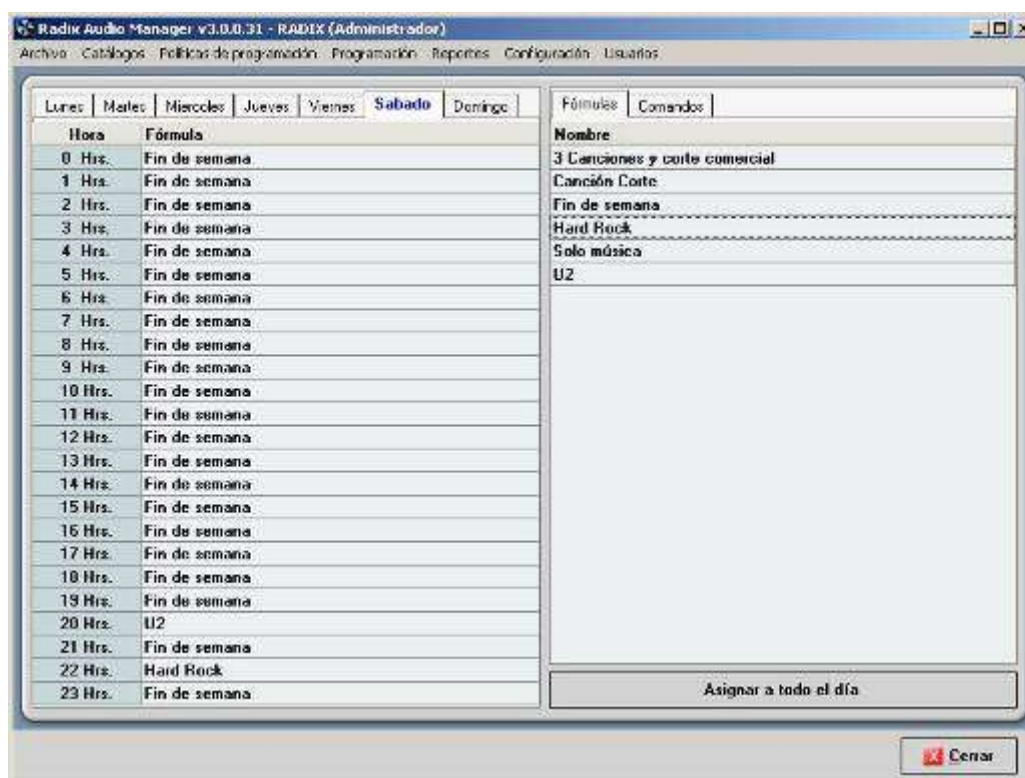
Radix Audio Manager v3.0.0.31 - RADIX (Administrador)

Archivo Catálogos Políticas de programación Programación Reportes Configuración Usuarios

Lunes | Martes | Miercoles | Jueves | Viernes | Sabado | Domingo

| Hora | Fórmula |
|---|---|
| 0 Hrs. | Fin de semana |
| 1 Hrs. | Fin de semana |
| 2 Hrs. | Fin de semana |
| 3 Hrs. | Fin de semana |
| 4 Hrs. | Fin de semana |
| 5 Hrs. | Fin de semana |
| 6 Hrs. | Fin de semana |
| 7 Hrs. | Fin de semana |
| 8 Hrs. | Fin de semana |
| 9 Hrs. | Fin de semana |
| 10 Hrs. | Fin de semana |
| 11 Hrs. | Fin de semana |
| 12 Hrs. | Fin de semana |
| 13 Hrs. | Fin de semana |
| 14 Hrs. | Fin de semana |
| 15 Hrs. | Fin de semana |
| 16 Hrs. | Fin de semana |
| 17 Hrs. | Fin de semana |
| 18 Hrs. | Fin de semana |
| 19 Hrs. | Fin de semana |
| 20 Hrs. | U2 |
| 21 Hrs. | Fin de semana |
| 22 Hrs. | Hard Rock |
| 23 Hrs. | Fin de semana |

Fórmulas | Comandos

| Nombre |
|---|
| 3 Canciones y corte comercial |
| Canción Corte |
| Fin de semana |
| Hard Rock |
| Solo música |
| U2 |

Asignar a todo el día

Cerrar